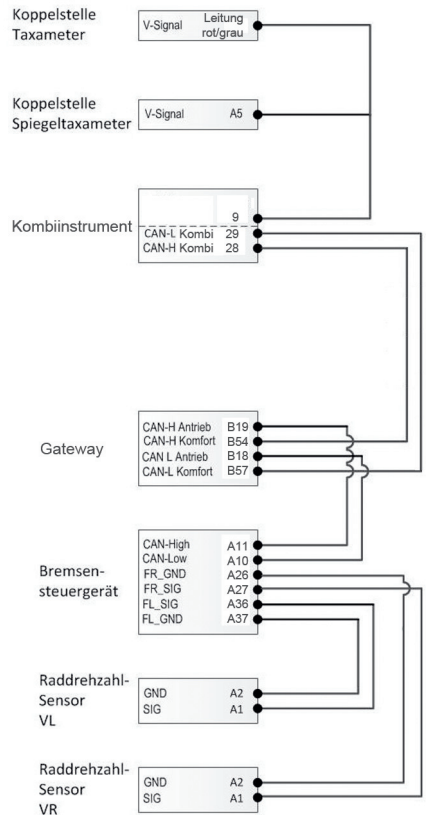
Koppelstelle Taxameter

V-Signal
Leitung rot/grau

Koppelstelle Spiegeltaxameter

V-Signal
A5

Kombiinstrument

9
CAN-L Kombi 29
CAN-H Kombi 28

Gateway

CAN-H Antrieb B19
CAN-H Komfort B54
CAN L Antrieb B18
CAN-L Komfort B57

Bremsensteuergerät

CAN-High A11
CAN-Low A10
FR_GND A26
FR_SIG A27
FL_SIG A36
FL_GND A37

Raddrehzahl-Sensor VL

GND A2
SIG A1

Raddrehzahl-Sensor VR

GND A2
SIG A1